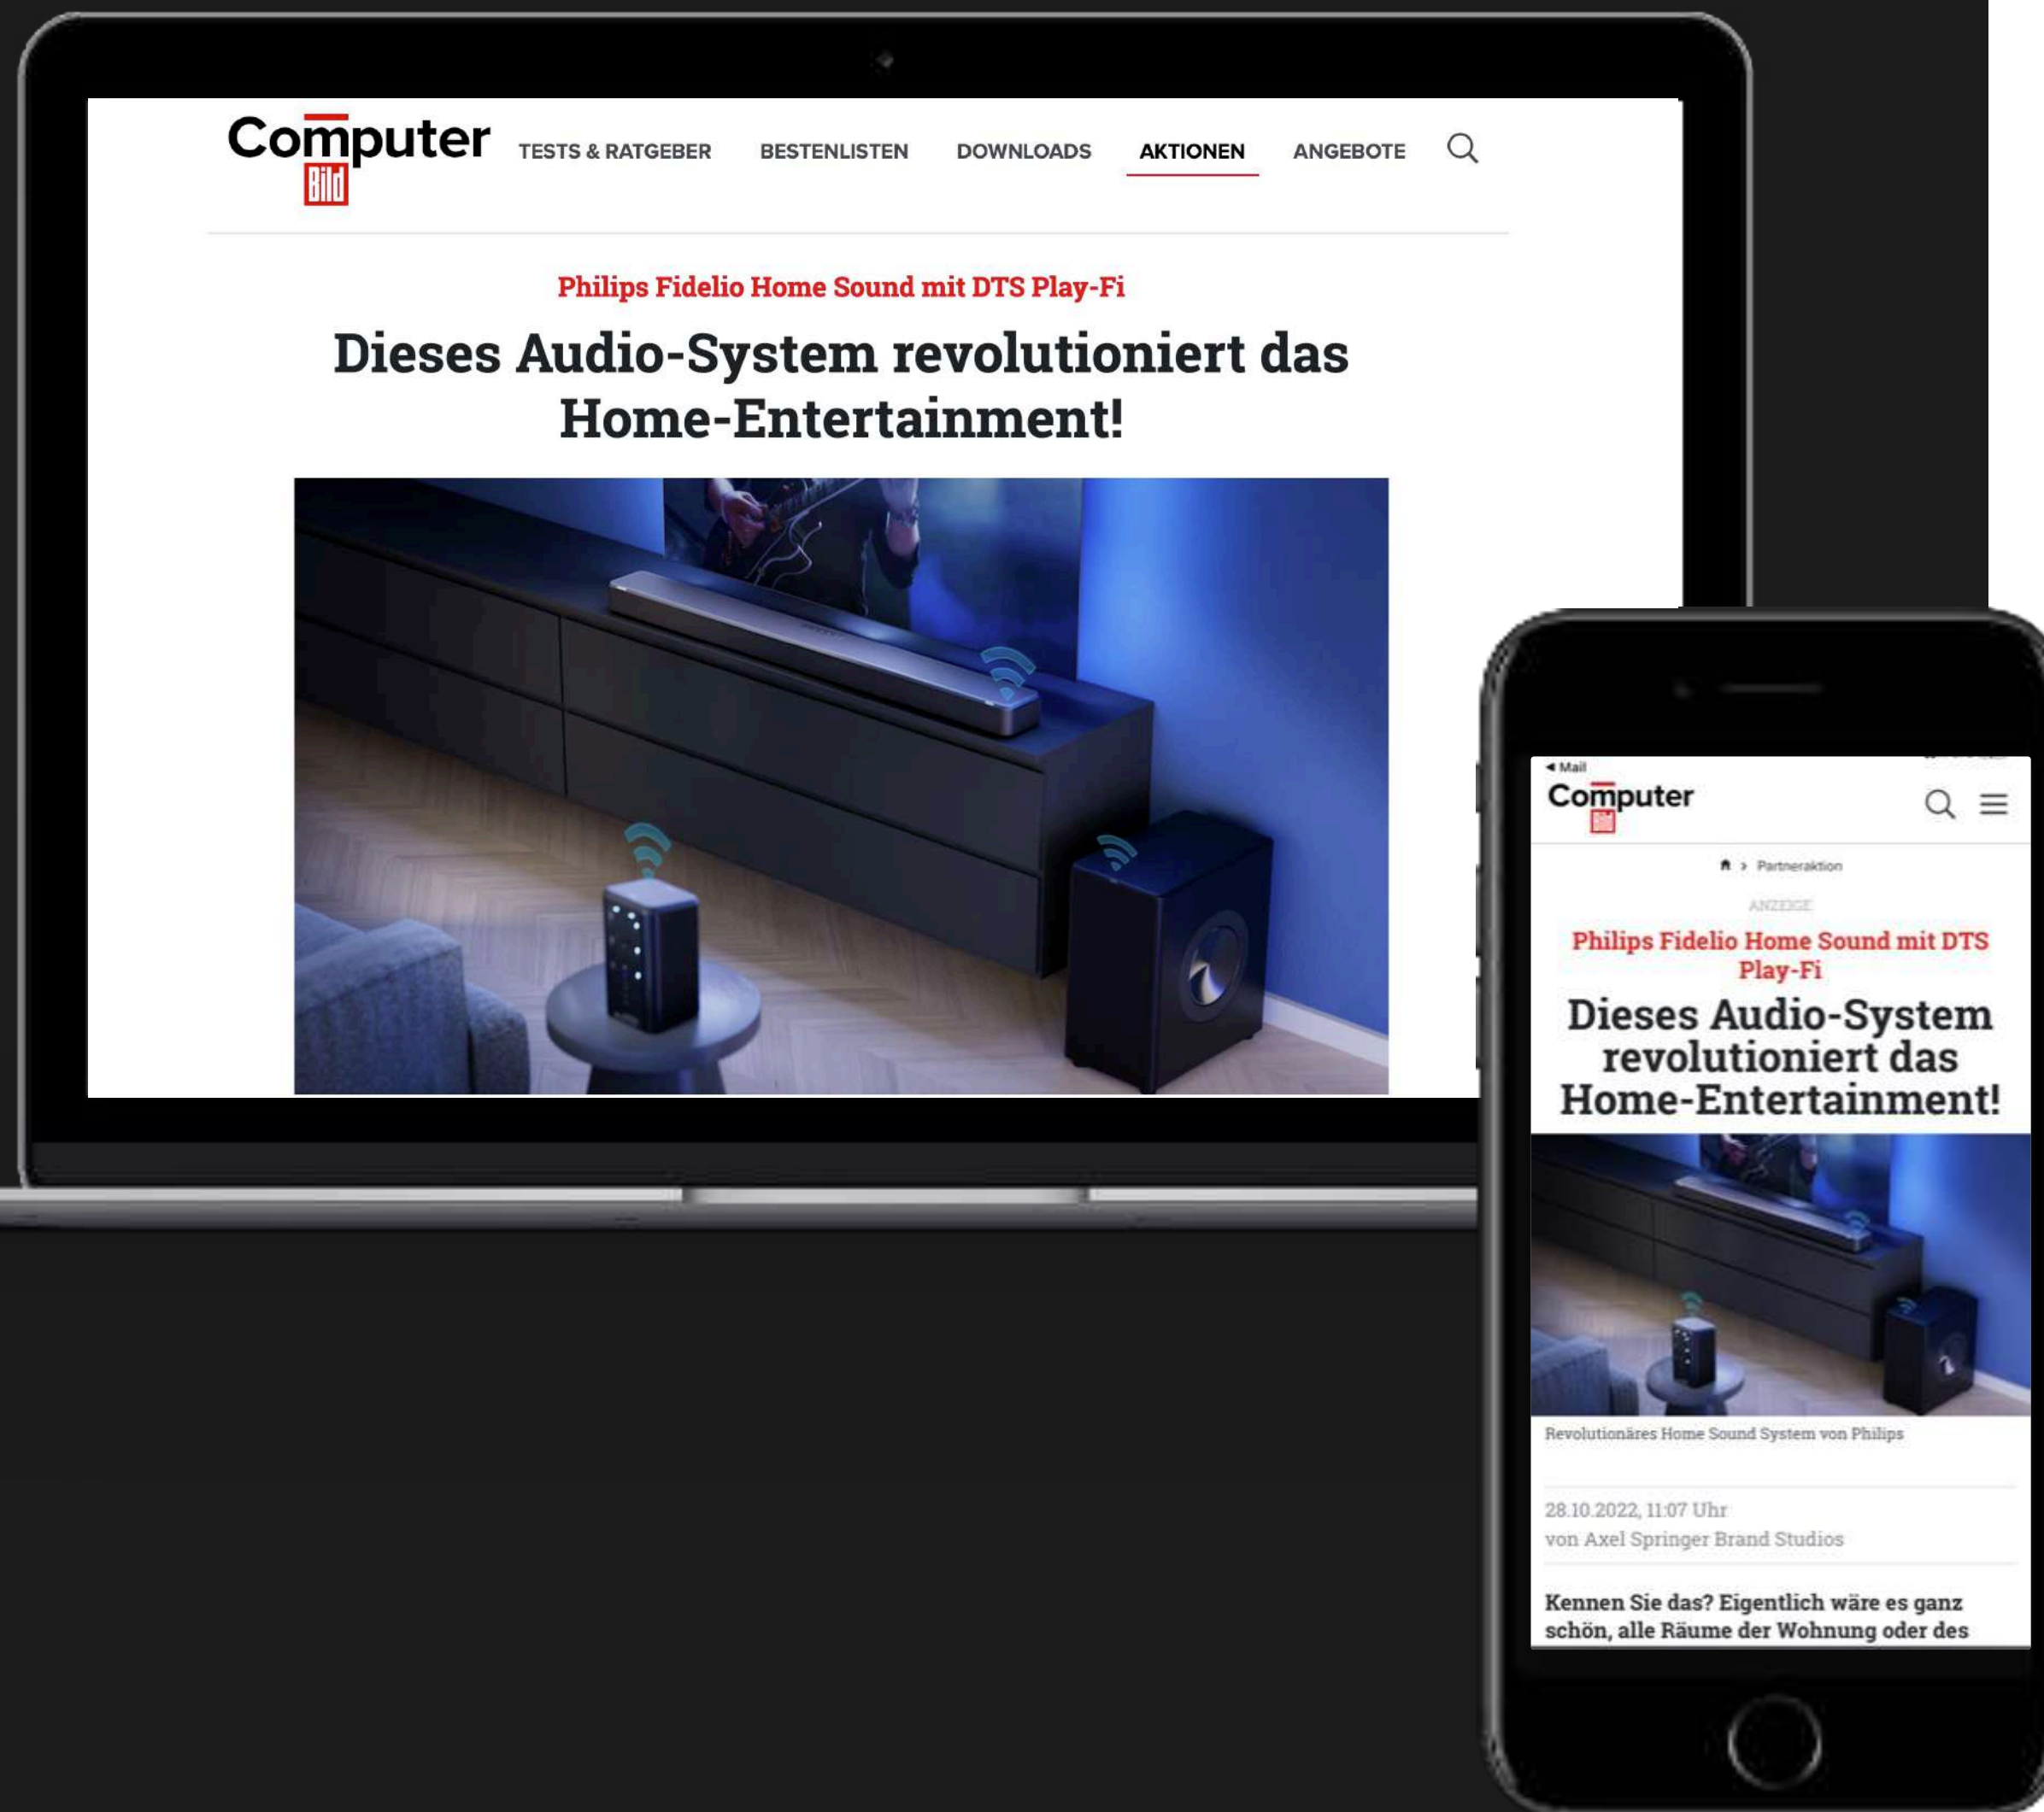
Computer Bild

TESTS & RATGEBER BESTENLISTEN DOWNLOADS AKTIONEN ANGEBOTE

Philips Fidelio Home Sound mit DTS Play-Fi

Dieses Audio-System revolutioniert das Home-Entertainment!

◀ Mail

Computer Bild

Partneraktion

ANZEIGE

Philips Fidelio Home Sound mit DTS Play-Fi

Dieses Audio-System revolutioniert das Home-Entertainment!

Revolutionäres Home Sound System von Philips

28.10.2022, 11:07 Uhr
von Axel Springer Brand Studios

Kennen Sie das? Eigentlich wäre es ganz schön, alle Räume der Wohnung oder des